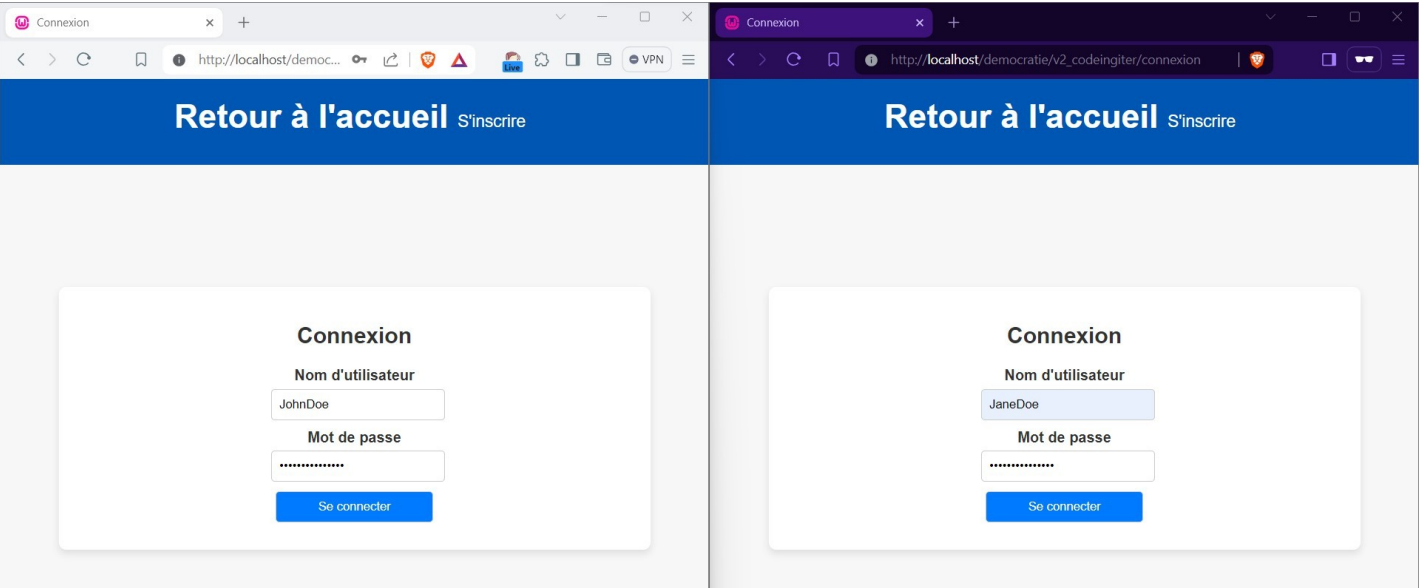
Connexion

http://localhost/democ...

Live

VPN

Retour à l'accueil S'inscrire

Connexion

Nom d'utilisateur

JohnDoe

Mot de passe

•••••••••••••••

Se connecter

Connexion

http://localhost/democratie/v2_codeingiter/connexion

Retour à l'accueil S'inscrire

Connexion

Nom d'utilisateur

JaneDoe

Mot de passe

•••••••••••••••

Se connecter